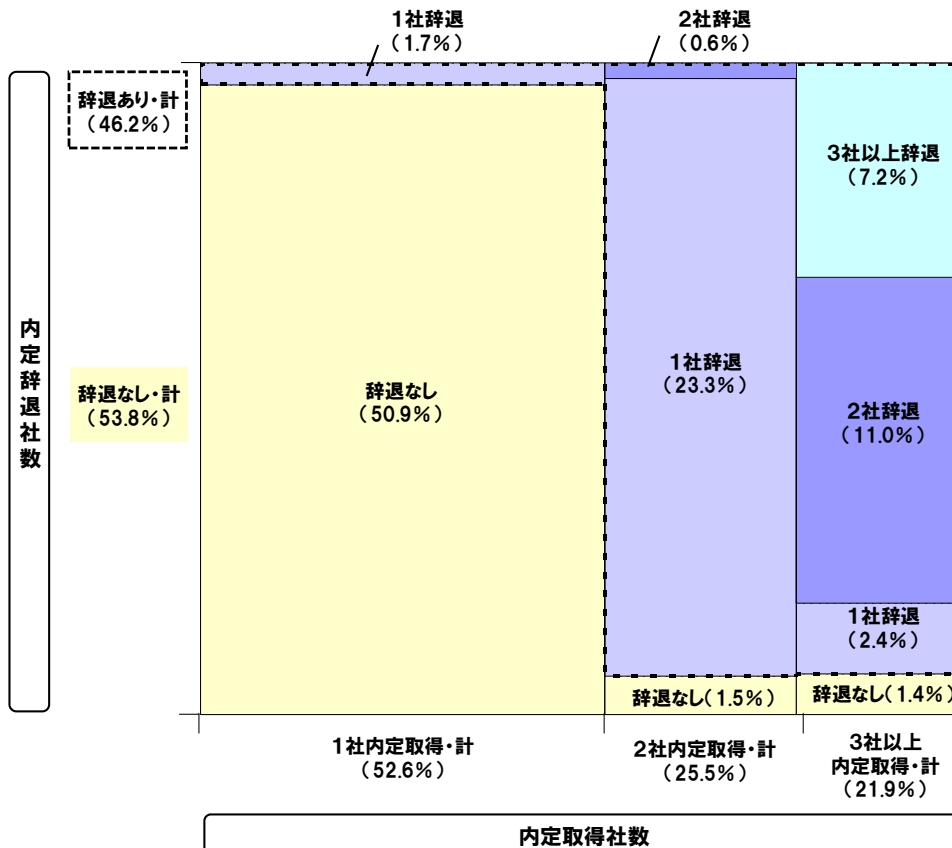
1社辞退
(1.7%)

2社辞退
(0.6%)

辞退あり・計
(46.2%)

3社以上辞退
(7.2%)

内定辞退社数

辞退なし・計
(53.8%)

辞退なし
(50.9%)

1社辞退
(23.3%)

2社辞退
(11.0%)

1社辞退
(2.4%)

辞退なし(1.5%)

辞退なし(1.4%)

1社内定取得・計
(52.6%)

2社内定取得・計
(25.5%)

3社以上
内定取得・計
(21.9%)

内定取得社数